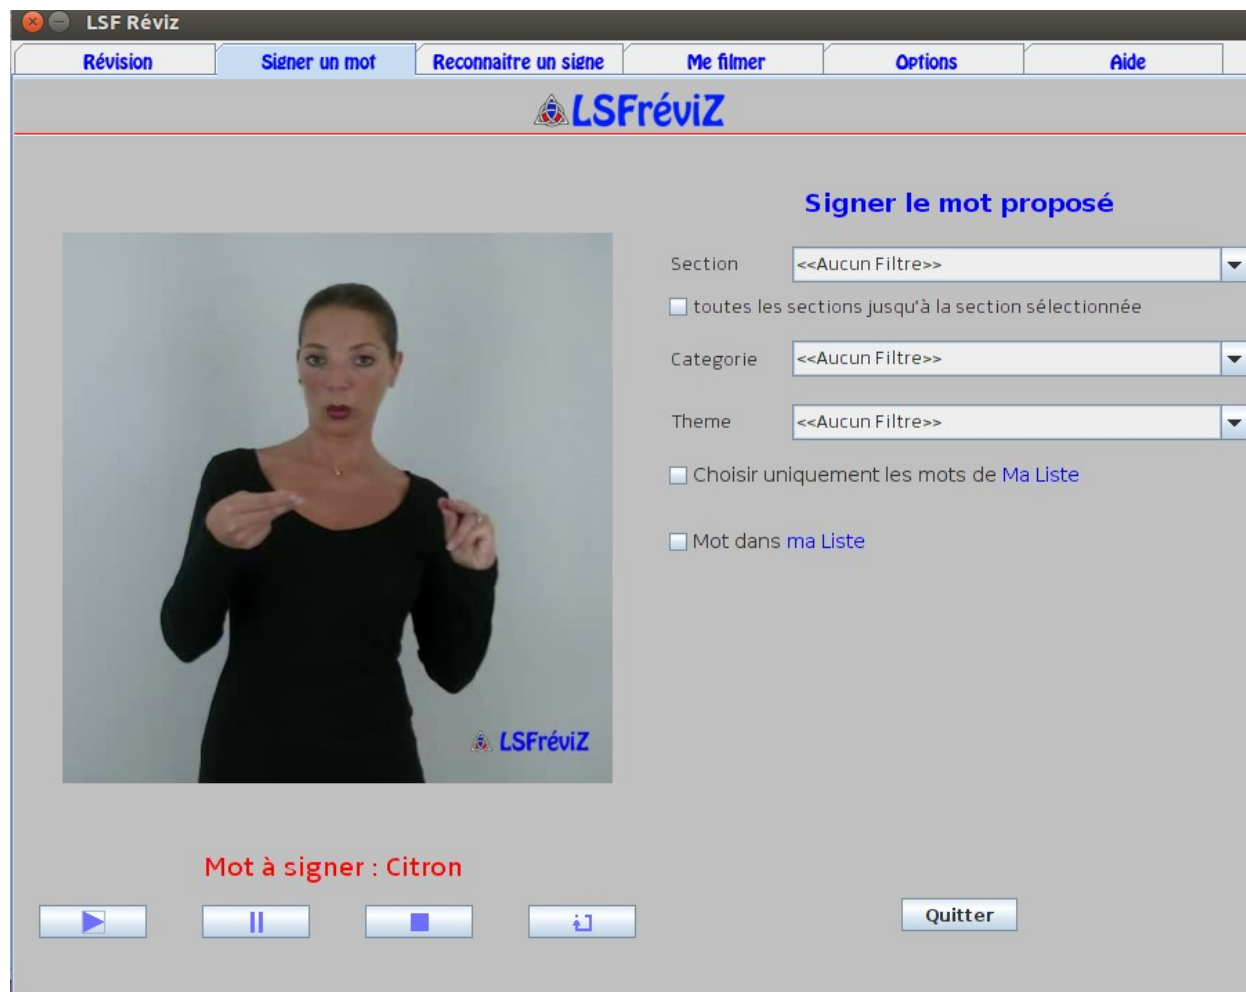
LSF Réviz

Révision | Signer un mot | Reconnaitre un signe | Me filmer | Options | Aide

LSFréviZ

Signer le mot proposé

Section <<Aucun Filtre>>

toutes les sections jusqu'à la section sélectionnée

Categorie <<Aucun Filtre>>

Theme <<Aucun Filtre>>

Choisir uniquement les mots de Ma Liste

Mot dans ma Liste

LSFréviZ

Mot à signer : Citron

Quitter